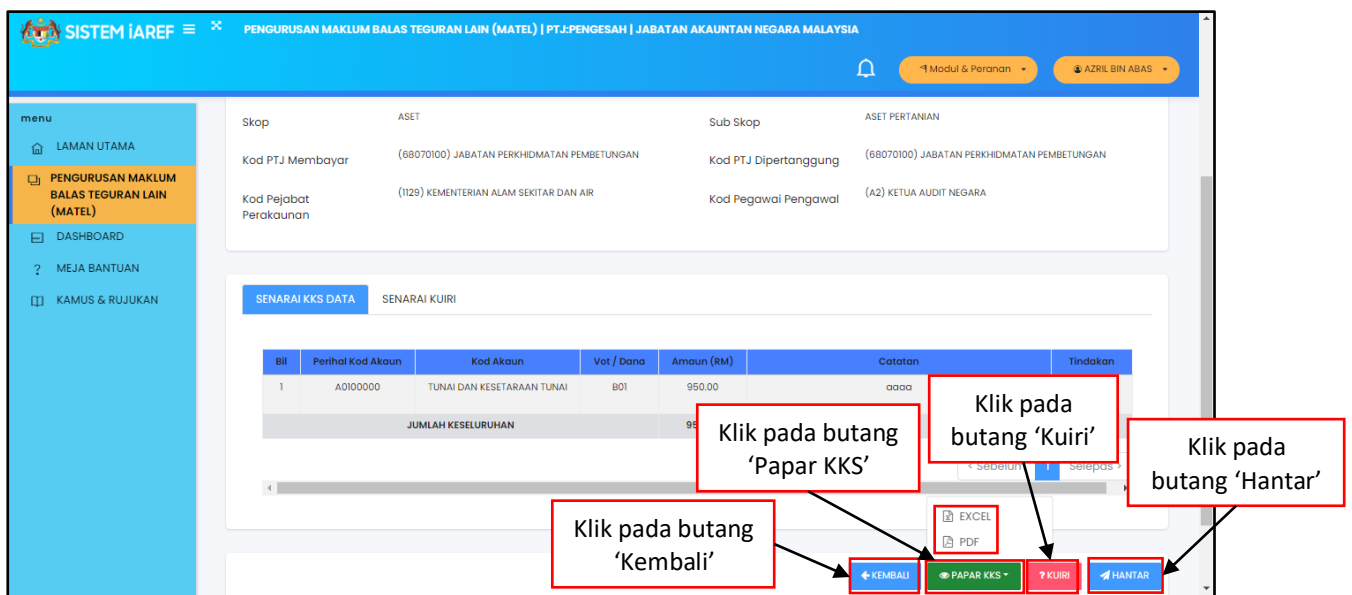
SISTEM iAREF ≡ PENGURUSAN MAKLUM BALAS TEGURAN LAIN (MATEL) | PTJ:PENGESAH | JABATAN AKAUNTAN NEGARA MALAYSIA

Modul & Peranan AZRIL BIN ABAS

menu
LAMAN UTAMA
PENGURUSAN MAKLUM BALAS TEGURAN LAIN (MATEL)
DASHBOARD
MEJA BANTUAN
KAMUS & RUJUKAN

Skop ASET
Sub Skop ASET PERTANIAN
Kod PTJ Membayar (68070100) JABATAN PERKHIDMATAN PEMBETUNGAN
Kod PTJ Dipertanggung (68070100) JABATAN PERKHIDMATAN PEMBETUNGAN
Kod Pejabat Perakaunan (1129) KEMENTERIAN ALAM SEKITAR DAN AIR
Kod Pegawai Pengawal (A2) KETUA AUDIT NEGARA

SENARAI KKS DATA SENARAI KUIRI

| Bil | Perihal Kod Akaun | Kod Akaun | Vot / Dana | Amaun (RM) | Catatan | Tindakan |
|---|---|---|---|---|---|---|
| 1 | A0100000 | TUNAI DAN KESETARAAN TUNAI | B01 | 950.00 | aaaa | |
| | JUMLAH KESELURUHAN | | | 95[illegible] | | |

‹ Sebelum 1 Selepas ›

Klik pada butang ‘Papar KKS’
Klik pada butang ‘Kuiri’
Klik pada butang ‘Hantar’
Klik pada butang ‘Kembali’

EXCEL
PDF

KEMBALI PAPAR KKS KUIRI HANTAR